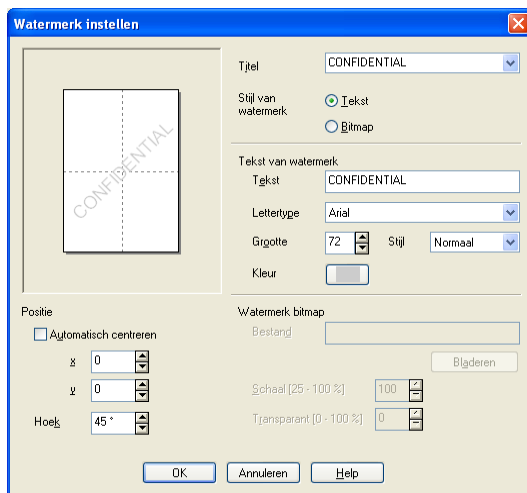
Watermerk instellen

CONFIDENTIAL

Titel CONFIDENTIAL

Stijl van watermerk
Tekst
Bitmap

Tekst van watermerk
Tekst CONFIDENTIAL
Lettertype Arial
Grootte 72 Stijl Normaal
Kleur

Positie
Automatisch centreren
x 0
y 0
Hoek 45 °

Watermerk bitmap
Bestand
Bladeren
Schaal [25 - 100 %] 100
Transparant [0 - 100 %] 0

OK Annuleren Help